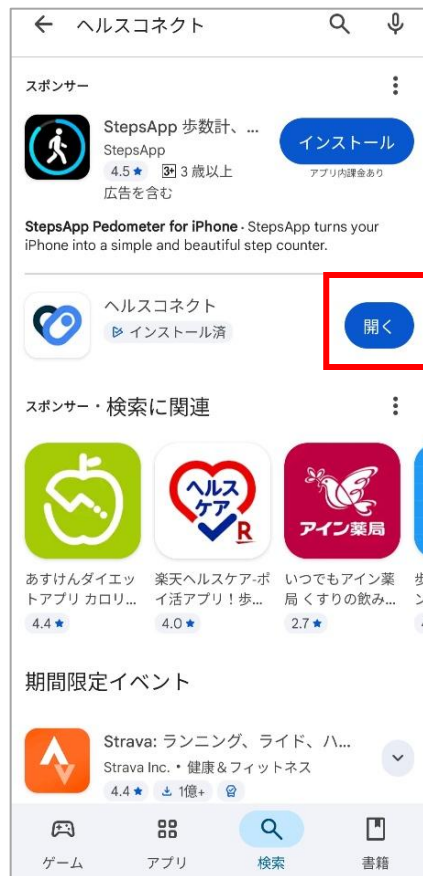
ヘルスコネクト

スポンサー

StepsApp 歩数計、...
StepsApp
4.5 ★ 3+ 3 歳以上
広告を含む

インストール
アプリ内課金あり

StepsApp Pedometer for iPhone · StepsApp turns your iPhone into a simple and beautiful step counter.

ヘルスコネクト
インストール済

開く

スポンサー・検索に関連

ヘルスケア R

アイン薬局

あすけんダイエットアプリ カロリ...
4.4 ★

楽天ヘルスケア-ポイ活アプリ！歩...
4.0 ★

いつでもアイン薬局 くすりの飲み...
2.7 ★

期間限定イベント

Strava: ランニング、ライド、ハ...
Strava Inc. • 健康＆フィットネス
4.4 ★ 1億+

ゲーム
アプリ
検索
書籍